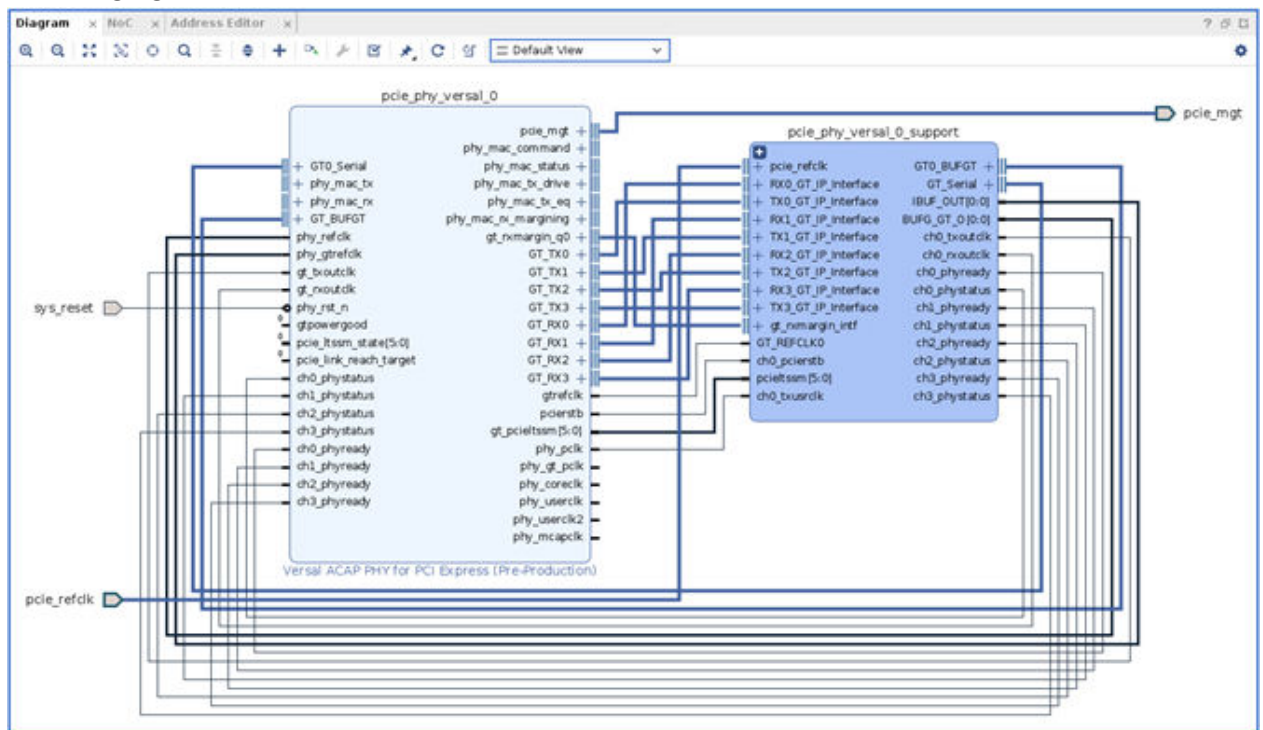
Diagram × NoC × Address Editor ×

? ▢ ▢

Default View

pcie_phy_versal_0

pcie_mgt
phy_mac_command
phy_mac_status
phy_mac_tx_drive
phy_mac_tx_eq
phy_mac_rx_margining
gt_rxmargin_q0
GT_TX0
GT_TX1
GT_TX2
GT_TX3
GT_RX0
GT_RX1
GT_RX2
GT_RX3
gtrefclk
pcierstb
gt_pcieltssm[5:0]
phy_pclk
phy_gt_pclk
phy_coreclk
phy_userclk
phy_userclk2
phy_mcapclk

GT0_Serial
phy_mac_tx
phy_mac_rx
GT_BUFGT
phy_refclk
phy_gtrefclk
gt_txoutclk
gt_rxoutclk
phy_rst_n
gtpowergood
pcie_ltssm_state[5:0]
pcie_link_reach_target
ch0_phystatus
ch1_phystatus
ch2_phystatus
ch3_phystatus
ch0_phyready
ch1_phyready
ch2_phyready
ch3_phyready

Versal ACAP PHY for PCI Express (Pre-Production)

pcie_mgt

pcie_phy_versal_0_support

pcie_refclk
RX0_GT_IP_Interface
TX0_GT_IP_Interface
RX1_GT_IP_Interface
TX1_GT_IP_Interface
RX2_GT_IP_Interface
TX2_GT_IP_Interface
RX3_GT_IP_Interface
TX3_GT_IP_Interface
gt_rxmargin_intf
GT_REFCLK0
ch0_pcierstb
pcieltssm[5:0]
ch0_txusrclk

GT0_BUFGT
GT_Serial
IBUF_OUT[0:0]
BUFG_GT_O[0:0]
ch0_txoutclk
ch0_rxoutclk
ch0_phyready
ch0_phystatus
ch1_phyready
ch1_phystatus
ch2_phyready
ch2_phystatus
ch3_phyready
ch3_phystatus

sys_reset

pcie_refclk